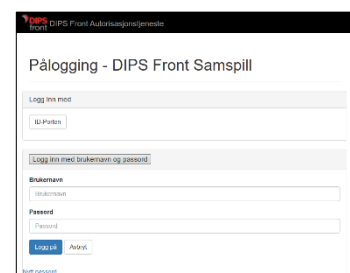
DIPS front DIPS Front Autorisasjonstjeneste

Pålogging - DIPS Front Samspill

Logg inn med

ID-Porten

Logg inn med brukernavn og passord

Brukernavn

Brukernavn

Passord

Passord

Logg på Avbryt

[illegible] passord